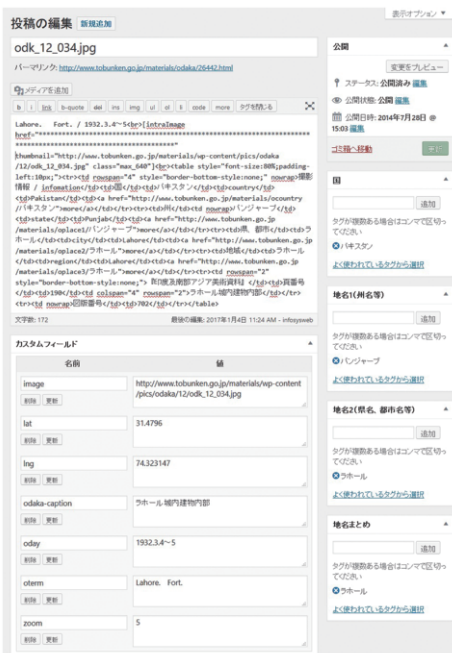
表示オプション ▼

投稿の編集 新規追加

odk_12_034.jpg

パーマリンク: http://www.tobunken.go.jp/materials/odaka/26442.html

メディアを追加

b i link b-quote del ins img ul ol li code more タグを閉じる

Lahore. Fort. / 1932.3.4~5<br>[intraimage href="**********************************************************************"]
thumbnail="http://www.tobunken.go.jp/materials/wp-content/pics/odaka/12/odk_12_034.jpg" class="max_640"]<br><table style="font-size:80%;padding-left:10px;"><tr><td rowspan="4" style="border-bottom-style:none;" nowrap>撮影情報 / infomation</td><td>国</td><td>パキスタン</td><td>country</td><td>Pakistan</td><td><a href="http://www.tobunken.go.jp/materials/ocountry/パキスタン">more</a></td></tr><tr><td>州</td><td nowrap>パンジャーブ</td><td>state</td><td>Punjab</td><td><a href="http://www.tobunken.go.jp/materials/oplace1/パンジャーブ">more</a></td></tr><tr><td>県、都市</td><td>ラホール</td><td>city</td><td>Lahore</td><td><a href="http://www.tobunken.go.jp/materials/oplace2/ラホール">more</a></td></tr><tr><td>地域</td><td>ラホール</td><td>region</td><td>Lahore</td><td><a href="http://www.tobunken.go.jp/materials/oplace3/ラホール">more</a></td></tr><tr><td rowspan="2" style="border-bottom-style:none;">和図東急南部アジア美術資料 </td><td>頁番号</td><td>190</td><td colspan="4" rowspan="2">ラホール城内建物内部</td></tr><tr><td nowrap>図版番号</td><td>702</td></tr></table>

文字数: 172　最後の編集: 2017年1月4日 11:24 AM - infosysweb

カスタムフィールド

| 名前 | 値 |
|---|---|
| image 削除 更新 | http://www.tobunken.go.jp/materials/wp-content/pics/odaka/12/odk_12_034.jpg |
| lat 削除 更新 | 31.4796 |
| lng 削除 更新 | 74.323147 |
| odaka-caption 削除 更新 | ラホール城内建物内部 |
| oday 削除 更新 | 1932.3.4~5 |
| oterm 削除 更新 | Lahore. Fort. |
| zoom 削除 更新 | 5 |

公開

変更をプレビュー

ステータス: 公開済み 編集

公開状態: 公開 編集

公開日時: 2014年7月28日 @ 15:03 編集

ゴミ箱へ移動　更新

国

追加

タグが複数ある場合はコンマで区切ってください

パキスタン

よく使われているタグから選択

地名1(州名等)

追加

タグが複数ある場合はコンマで区切ってください

パンジャーブ

よく使われているタグから選択

地名2(県名、都市名等)

追加

タグが複数ある場合はコンマで区切ってください

ラホール

よく使われているタグから選択

地名まとめ

追加

タグが複数ある場合はコンマで区切ってください

ラホール

よく使われているタグから選択